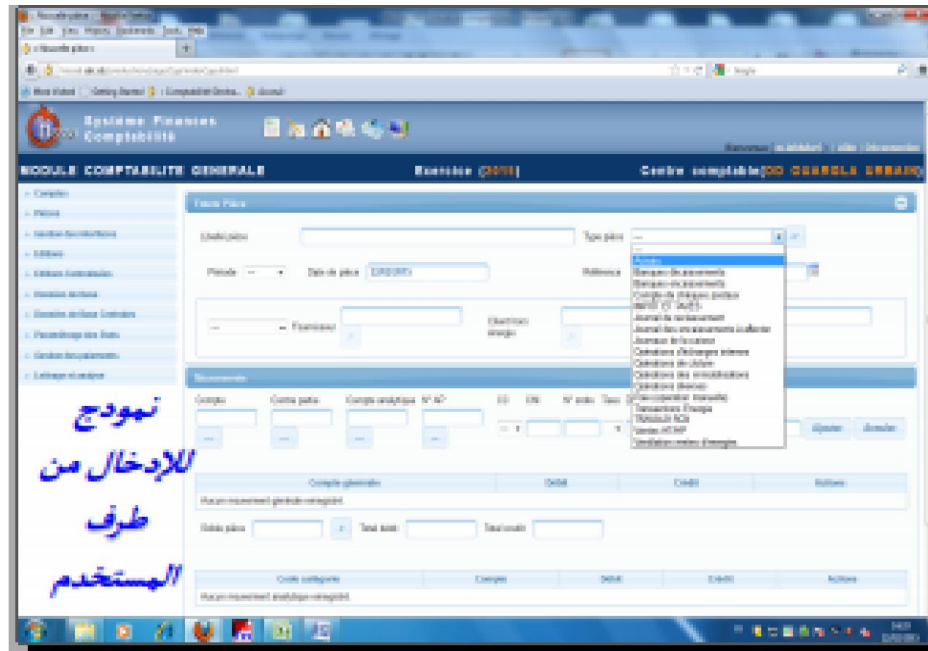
Système Finances Comptabilité

MODULE COMPTABILITE GENERALE

Exercice ([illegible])

Centre comptable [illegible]

Compte

Pièce

Type pièce

Période

Date de pièce

Référence

Fournisseur

Achats

Banques décaissements

Banques encaissements

Journal de reclassement

Opérations diverses

Mouvements

Compte

Contre partie

Compte analytique

Ajouter

Annuler

Compte générale

Débit

Crédit

Actions

Aucun mouvement générale enregistré

Débit pièce

Total débit

Total crédit

Code catégorie

Compte

Débit

Crédit

Actions

Aucun mouvement analytique enregistré

نموذج للإدخال من طرف المستخدم